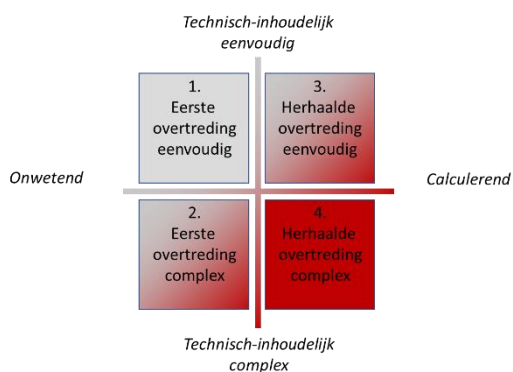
Technisch-inhoudelijk eenvoudig

1. Eerste overtreding eenvoudig

3. Herhaalde overtreding eenvoudig

Onwetend

Calculerend

2. Eerste overtreding complex

4. Herhaalde overtreding complex

Technisch-inhoudelijk complex